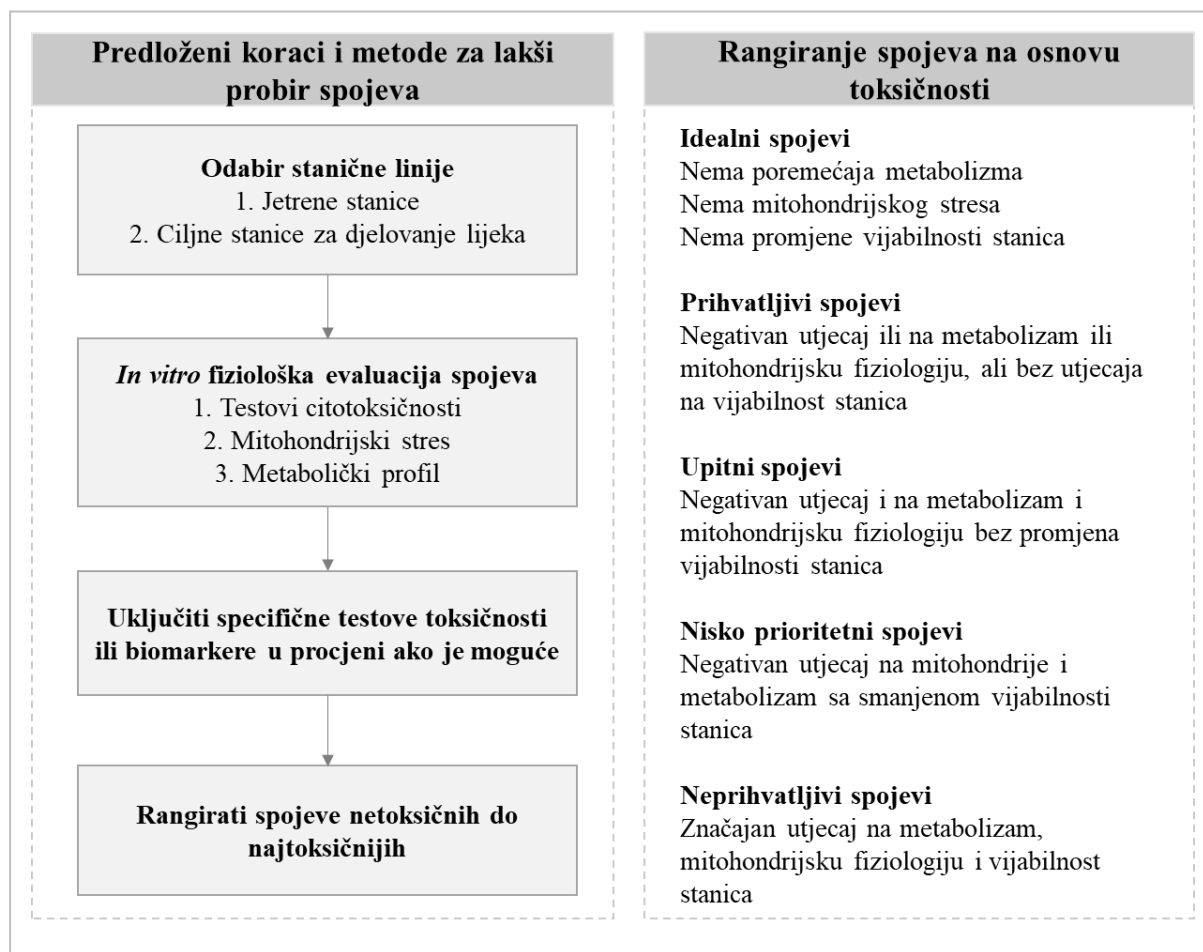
Predloženi koraci i metode za lakši probir spojeva

Odabir stanične linije
1. Jetrene stanice
2. Ciljne stanice za djelovanje lijeka

In vitro fiziološka evaluacija spojeva
1. Testovi citotoksičnosti
2. Mitohondrijski stres
3. Metabolički profil

Uključiti specifične testove toksičnosti ili biomarkere u procjeni ako je moguće

Rangirati spojeve netoksičnih do najtoksičnijih

Rangiranje spojeva na osnovu toksičnosti

Idealni spojevi
Nema poremećaja metabolizma
Nema mitohondrijskog stresa
Nema promjene vijabilnosti stanica

Prihvatljivi spojevi
Negativan utjecaj ili na metabolizam ili mitohondrijsku fiziologiju, ali bez utjecaja na vijabilnost stanica

Upitni spojevi
Negativan utjecaj i na metabolizam i mitohondrijsku fiziologiju bez promjena vijabilnosti stanica

Nisko prioritetni spojevi
Negativan utjecaj na mitohondrije i metabolizam sa smanjenom vijabilnosti stanica

Neprihvatljivi spojevi
Značajan utjecaj na metabolizam, mitohondrijsku fiziologiju i vijabilnost stanica